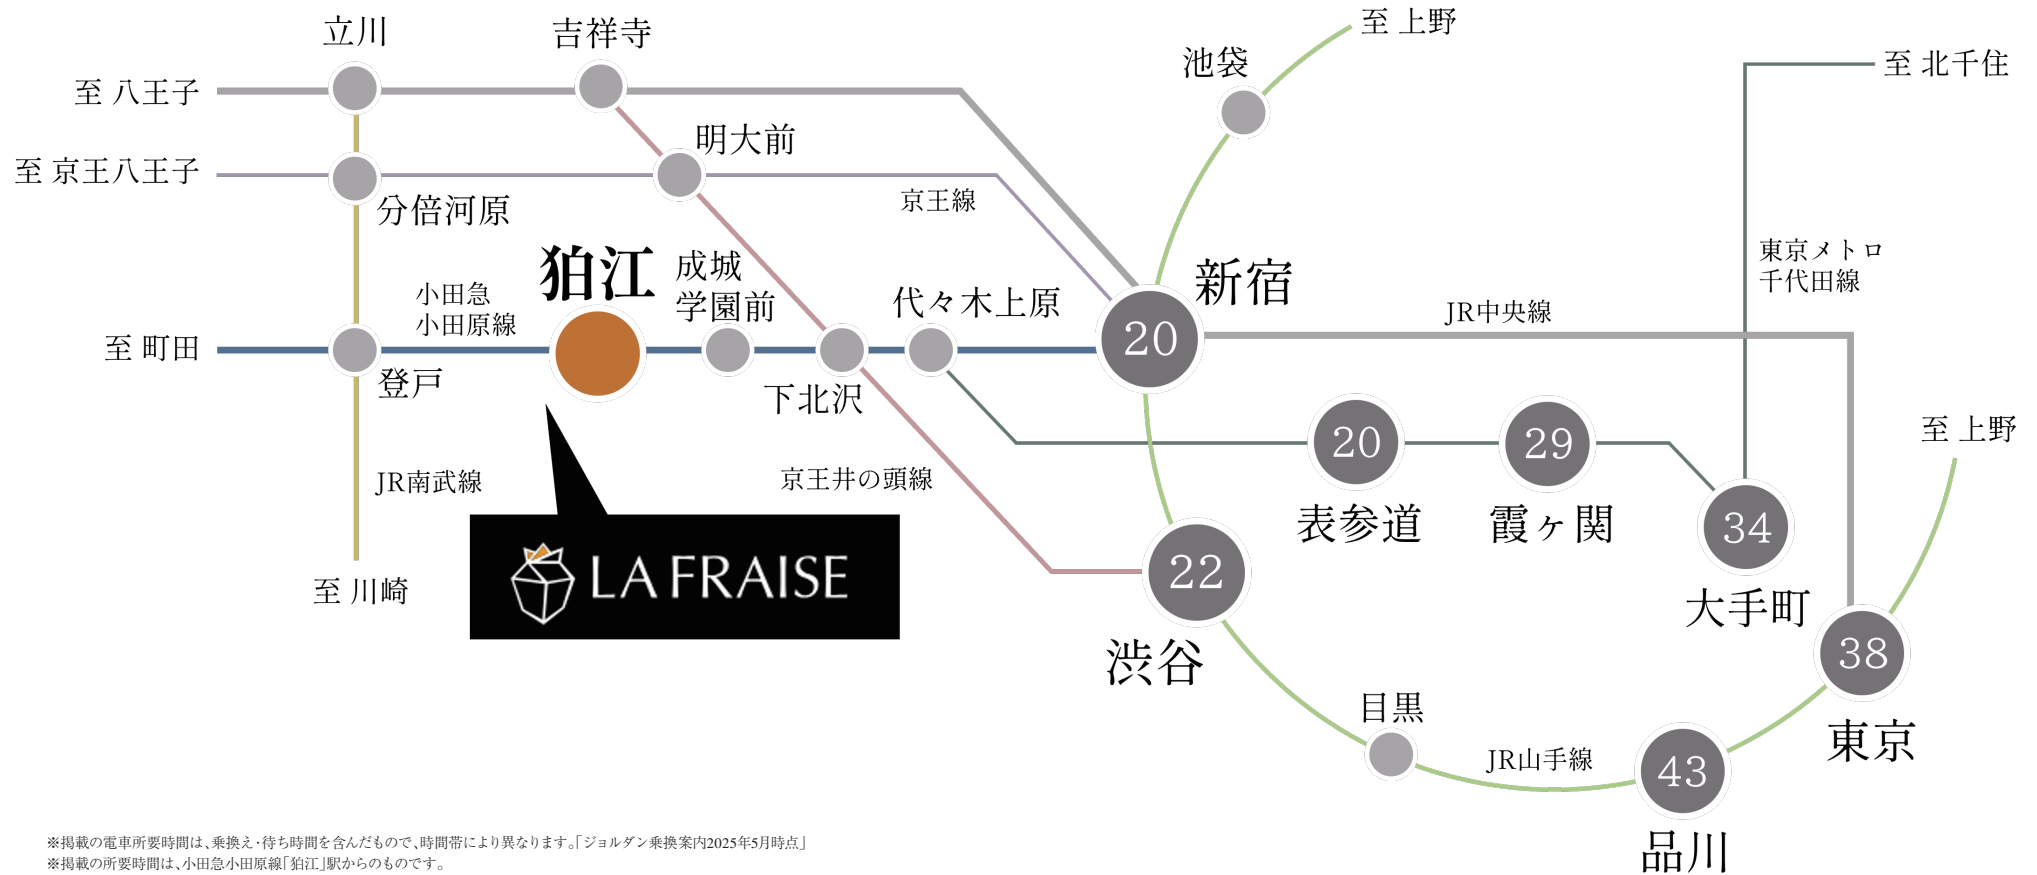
立川
吉祥寺
至 上野
池袋
至 北千住
至 八王子
明大前
至 京王八王子
分倍河原
京王線
東京メトロ
千代田線
狛江
成城
学園前
新宿
小田急
小田原線
代々木上原
JR中央線
至 町田
20
登戸
下北沢
20
29
至 上野
JR南武線
京王井の頭線
34
表参道
霞ヶ関
22
LA FRAISE
至 川崎
大手町
38
渋谷
目黒
東京
JR山手線
43
品川
※掲載の電車所要時間は、乗換え・待ち時間を含んだもので、時間帯により異なります。「ジョルダン乗換案内2025年5月時点」
※掲載の所要時間は、小田急小田原線「狛江」駅からのものです。